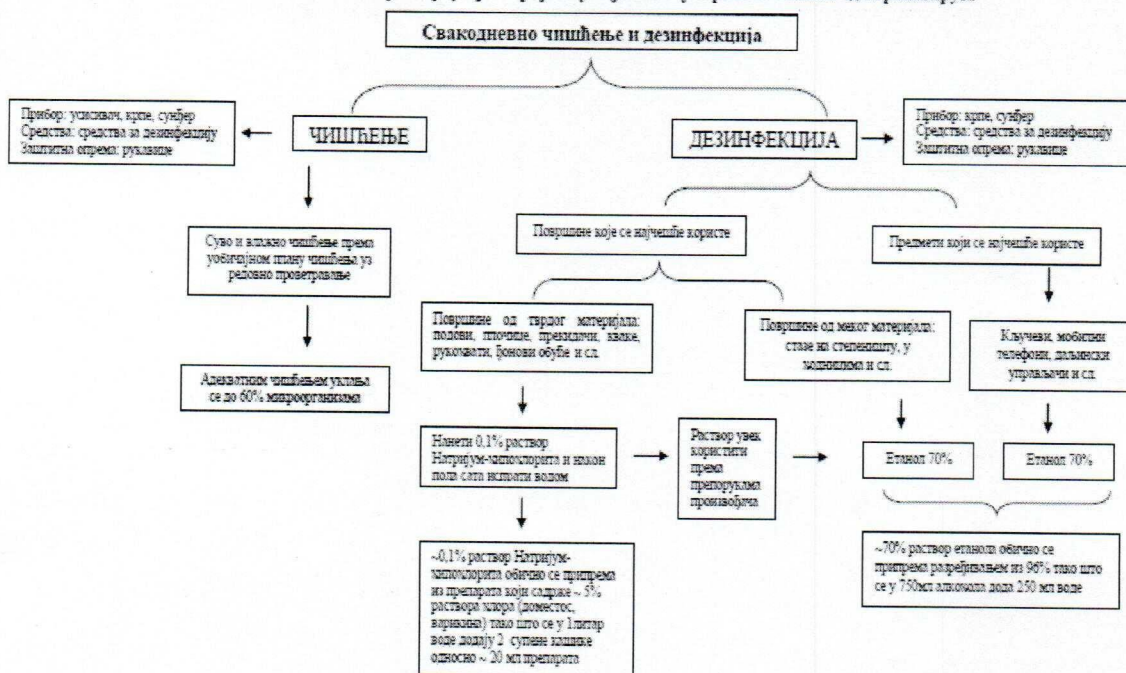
Свакодневно чишћење и дезинфекција

ЧИШЋЕЊЕ

Прибор: усисивач, крпе, сунђер
Средства: средства за дезинфекцију
Заштитна опрема: рукавице

Суво и влажно чишћење према уобичајном плану чишћења уз редовно проветравање

Адекватним чишћењем уклања се до 60% микроорганизама

ДЕЗИНФЕКЦИЈА

Прибор: крпе, сунђер
Средства: средства за дезинфекцију
Заштитна опрема: рукавице

Површине које се најчешће користе

Површине од тврдог материјала: подови, плочице, прекидачи, кваке, рукохвати, ђонови обуће и сл.

Површине од меког материјала: стазе на степеништу, у ходницима и сл.

Нанети 0,1% раствор Натријум-хипохлорита и након пола сата испрати водом

Раствор увек користити према препорукама произвођача

~0,1% раствор Натријум-хипохлорита обично се припрема из препарата који садрже ~ 5% раствора хлора (доместос, варикина) тако што се у 1литар воде додају 2 супене кашике односно ~ 20 мл препарата

Предмети који се најчешће користе

Кључеви, мобилни телефони, даљински управљачи и сл.

Етанол 70%

Етанол 70%

~70% раствор етанола обично се припрема разређивањем из 96% тако што се у 750мл алкохола дода 250 мл воде